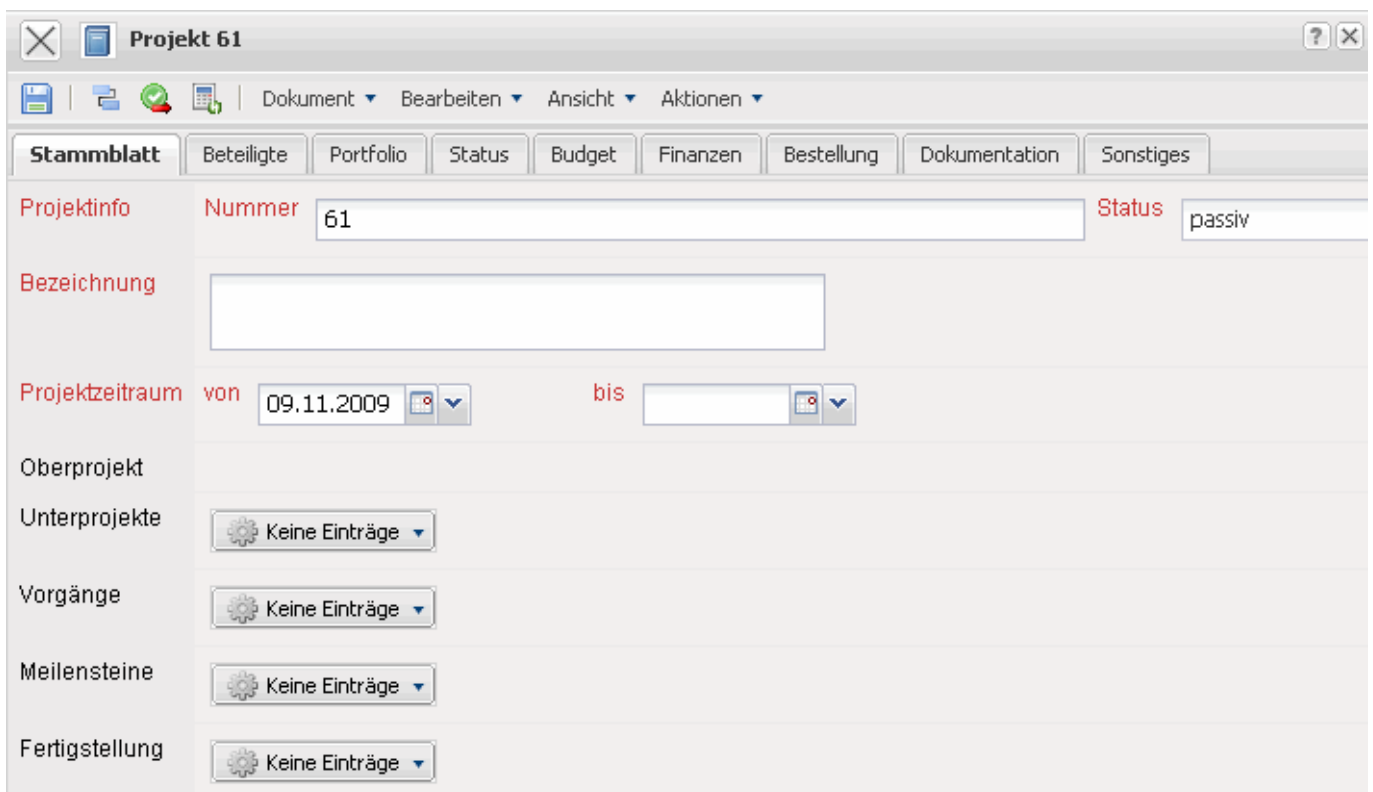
Projekt 61

? X

Dokument ▾ Bearbeiten ▾ Ansicht ▾ Aktionen ▾

Stammblatt | Beteiligte | Portfolio | Status | Budget | Finanzen | Bestellung | Dokumentation | Sonstiges

Projektinfo Nummer 61 Status passiv

Bezeichnung

Projektzeitraum von 09.11.2009 bis

Oberprojekt

Unterprojekte Keine Einträge ▾

Vorgänge Keine Einträge ▾

Meilensteine Keine Einträge ▾

Fertigstellung Keine Einträge ▾